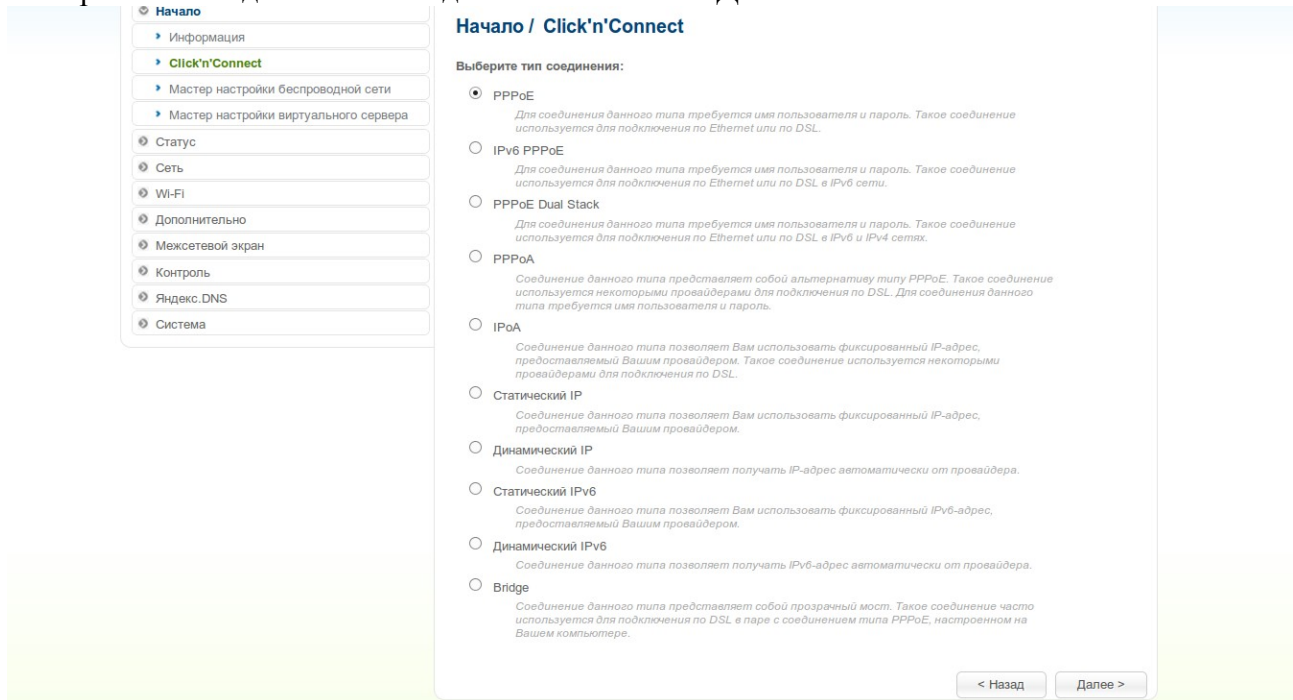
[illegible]

Начало
Информация
Click'n'Connect
Мастер настройки беспроводной сети
Мастер настройки виртуального сервера
Статус
Сеть
Wi-Fi
Дополнительно
Межсетевой экран
Контроль
Яндекс.DNS
Система

Начало / Click'n'Connect

Выберите тип соединения:

PPPoE
Для соединения данного типа требуется имя пользователя и пароль. Такое соединение используется для подключения по Ethernet или по DSL.

IPv6 PPPoE
Для соединения данного типа требуется имя пользователя и пароль. Такое соединение используется для подключения по Ethernet или по DSL в IPv6 сети.

PPPoE Dual Stack
Для соединения данного типа требуется имя пользователя и пароль. Такое соединение используется для подключения по Ethernet или по DSL в IPv6 и IPv4 сетях.

PPPoA
Соединение данного типа представляет собой альтернативу типу PPPoE. Такое соединение используется некоторыми провайдерами для подключения по DSL. Для соединения данного типа требуется имя пользователя и пароль.

IPoA
Соединение данного типа позволяет Вам использовать фиксированный IP-адрес, предоставляемый Вашим провайдером. Такое соединение используется некоторыми провайдерами для подключения по DSL.

Статический IP
Соединение данного типа позволяет Вам использовать фиксированный IP-адрес, предоставляемый Вашим провайдером.

Динамический IP
Соединение данного типа позволяет получать IP-адрес автоматически от провайдера.

Статический IPv6
Соединение данного типа позволяет Вам использовать фиксированный IPv6-адрес, предоставляемый Вашим провайдером.

Динамический IPv6
Соединение данного типа позволяет получать IPv6-адрес автоматически от провайдера.

Bridge
Соединение данного типа представляет собой прозрачный мост. Такое соединение часто используется для подключения по DSL в паре с соединением типа PPPoE, настроенном на Вашем компьютере.

< Назад
Далее >